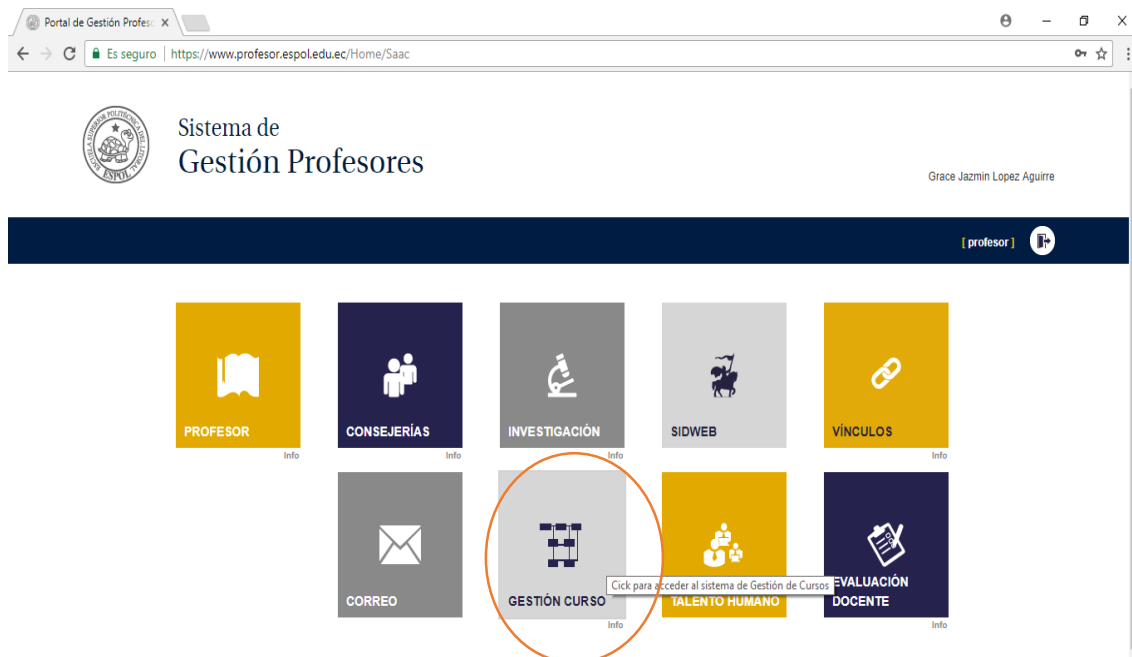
Portal de Gestión Profes ×

Es seguro | https://www.profesor.espol.edu.ec/Home/Saac

ESCUELA SUPERIOR POLITÉCNICA DEL LITORAL ESPOL

Sistema de
Gestión Profesores

Grace Jazmin Lopez Aguirre

[ profesor ]

PROFESOR
Info

CONSEJERÍAS
Info

INVESTIGACIÓN
Info

SIDWEB

VÍNCULOS
Info

CORREO

GESTIÓN CURSO
Info

Cick para acceder al sistema de Gestión de Cursos

TALENTO HUMANO

EVALUACIÓN DOCENTE
Info